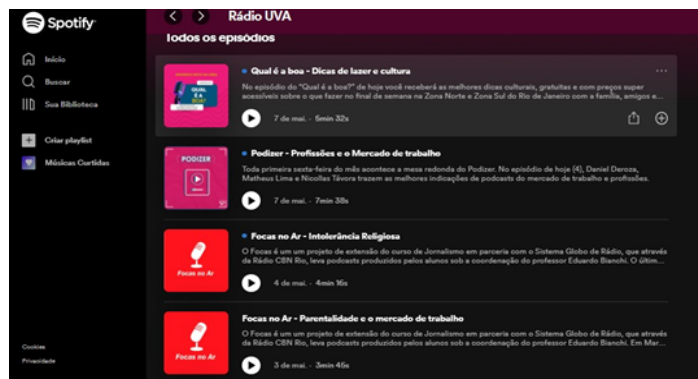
Spotify

Início
Buscar
Sua Biblioteca

Criar playlist
Músicas Curtidas

Cookies
Privacidade

Rádio UVA

Todos os episódios

QUAL É A BOA?

Qual é a boa - Dicas de lazer e cultura

No episódio do "Qual é a boa?" de hoje você receberá as melhores dicas culturais, gratuitas e com preços super acessíveis sobre o que fazer no final de semana na Zona Norte e Zona Sul do Rio de Janeiro com a família, amigos e...

7 de mai. · 5min 32s

PODIZER

Podizer - Profissões e o Mercado de trabalho

Toda primeira sexta-feira do mês acontece a mesa redonda do Podizer. No episódio de hoje (4), Daniel Deroza, Matheus Lima e Nicollas Távora trazem as melhores indicações de podcasts do mercado de trabalho e profissões.

7 de mai. · 7min 38s

Focas no Ar

Focas no Ar - Intolerância Religiosa

O Focas é um um projeto de extensão do curso de Jornalismo em parceria com o Sistema Globo de Rádio, que através da Rádio CBN Rio, leva podcasts produzidos pelos alunos sob a coordenação do professor Eduardo Bianchi. O últim...

4 de mai. · 4min 16s

Focas no Ar

Focas no Ar - Parentalidade e o mercado de trabalho

O Focas é um um projeto de extensão do curso de Jornalismo em parceria com o Sistema Globo de Rádio, que através da Rádio CBN Rio, leva podcasts produzidos pelos alunos sob a coordenação do professor Eduardo Bianchi. Em Mar...

3 de mai. · 3min 45s